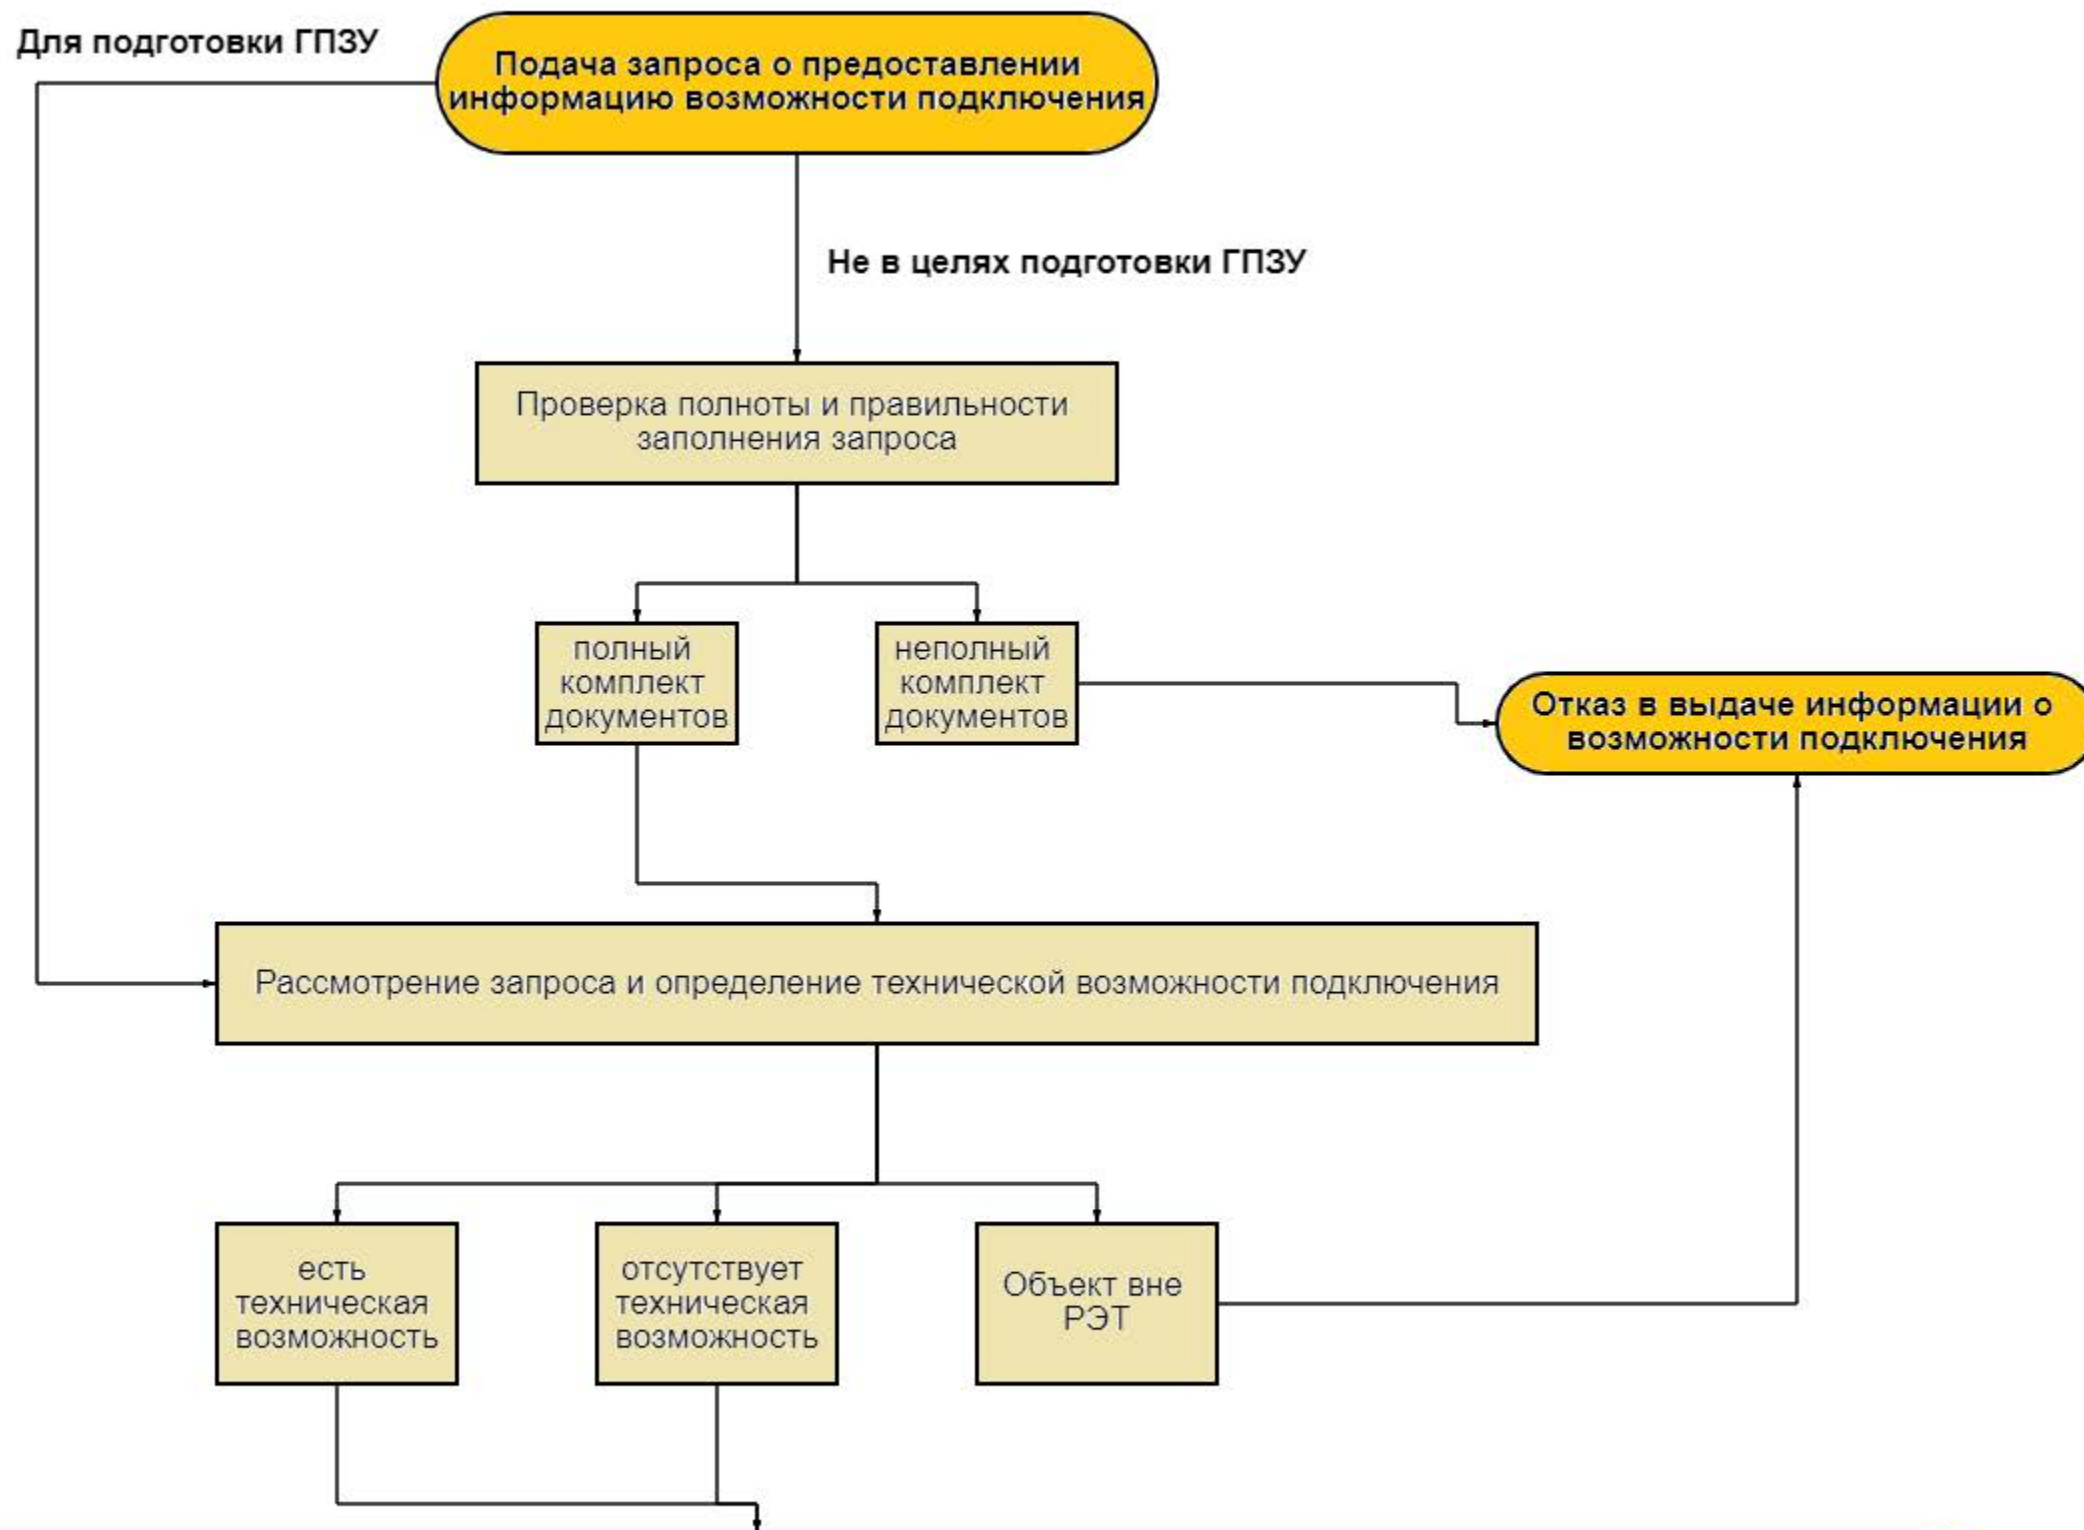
Для подготовки ГПЗУ

Подача запроса о предоставлении информацию возможности подключения

Не в целях подготовки ГПЗУ

Проверка полноты и правильности заполнения запроса

полный комплект документов

неполный комплект документов

Отказ в выдаче информации о возможности подключения

Рассмотрение запроса и определение технической возможности подключения

есть техническая возможность

отсутствует техническая возможность

Объект вне РЭТ